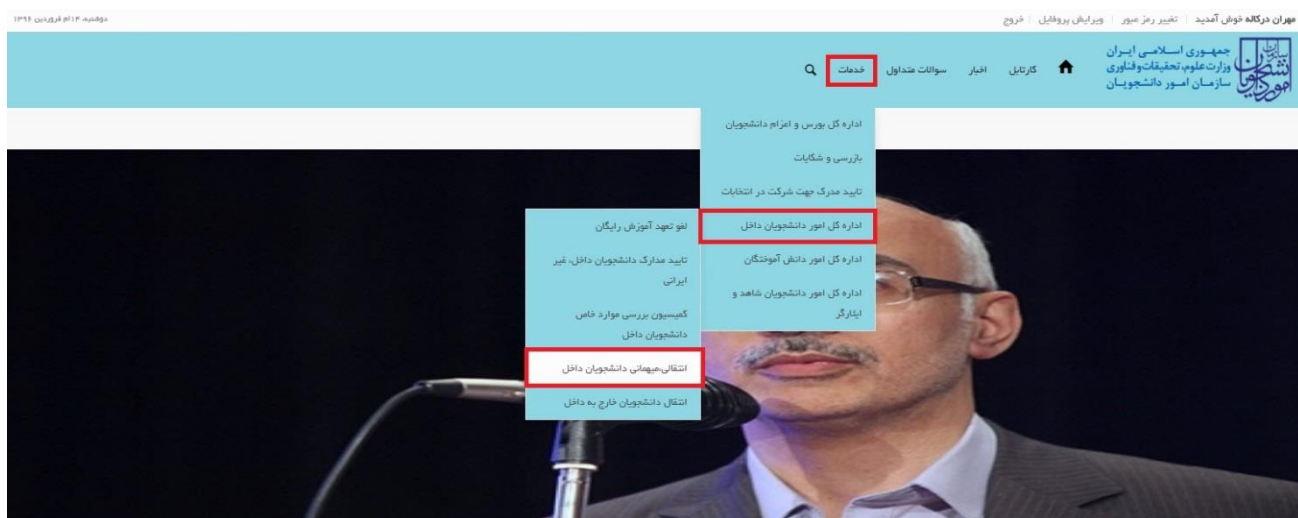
مهران درگاله خوش آمدید | تغییر رمز عبور | ویرایش پروفایل | خروج

دوشنبه ۱۴ام فروردین ۱۳۹۶

جمهوری اسلامی ایران
وزارت علوم، تحقیقات و فناوری
سازمان امور دانشجویان

امور دانشجویان

کارتابل اخبار سوالات متداول خدمات

اداره کل بورس و اعزام دانشجویان
بازرسی و شکایات
تایید مدرک جهت شرکت در انتخابات
اداره کل امور دانشجویان داخل
اداره کل امور دانش آموختگان
اداره کل امور دانشجویان شاهد و ایثارگر

لغو تعهد آموزش رایگان
تایید مدارک دانشجویان داخل، غیر ایرانی
کمیسیون بررسی موارد خاص دانشجویان داخل
انتقالی،میهمانی دانشجویان داخل
انتقال دانشجویان خارج به داخل